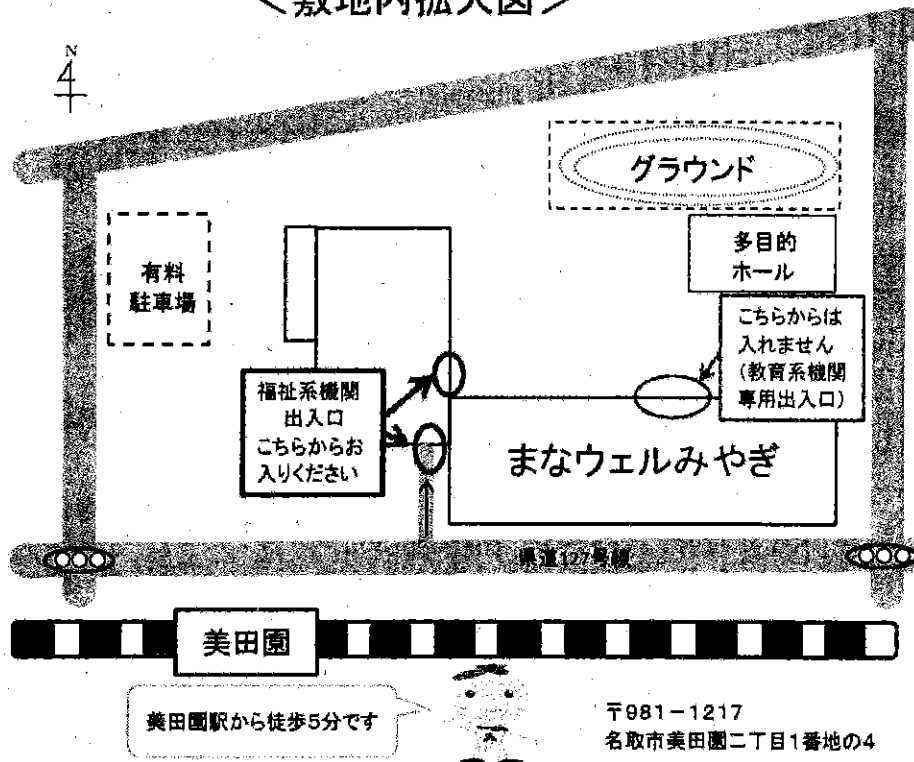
＜敷地内拡大図＞

N

グラウンド

多目的
ホール

有料
駐車場

こちらからは
入れません
（教育系機関
専用出入口）

福祉系機関
出入口
こちらからお
入りください

まなウェルみやぎ

県道127号線

美田園

美田園駅から徒歩5分です

〒981－1217
名取市美田園二丁目1番地の4